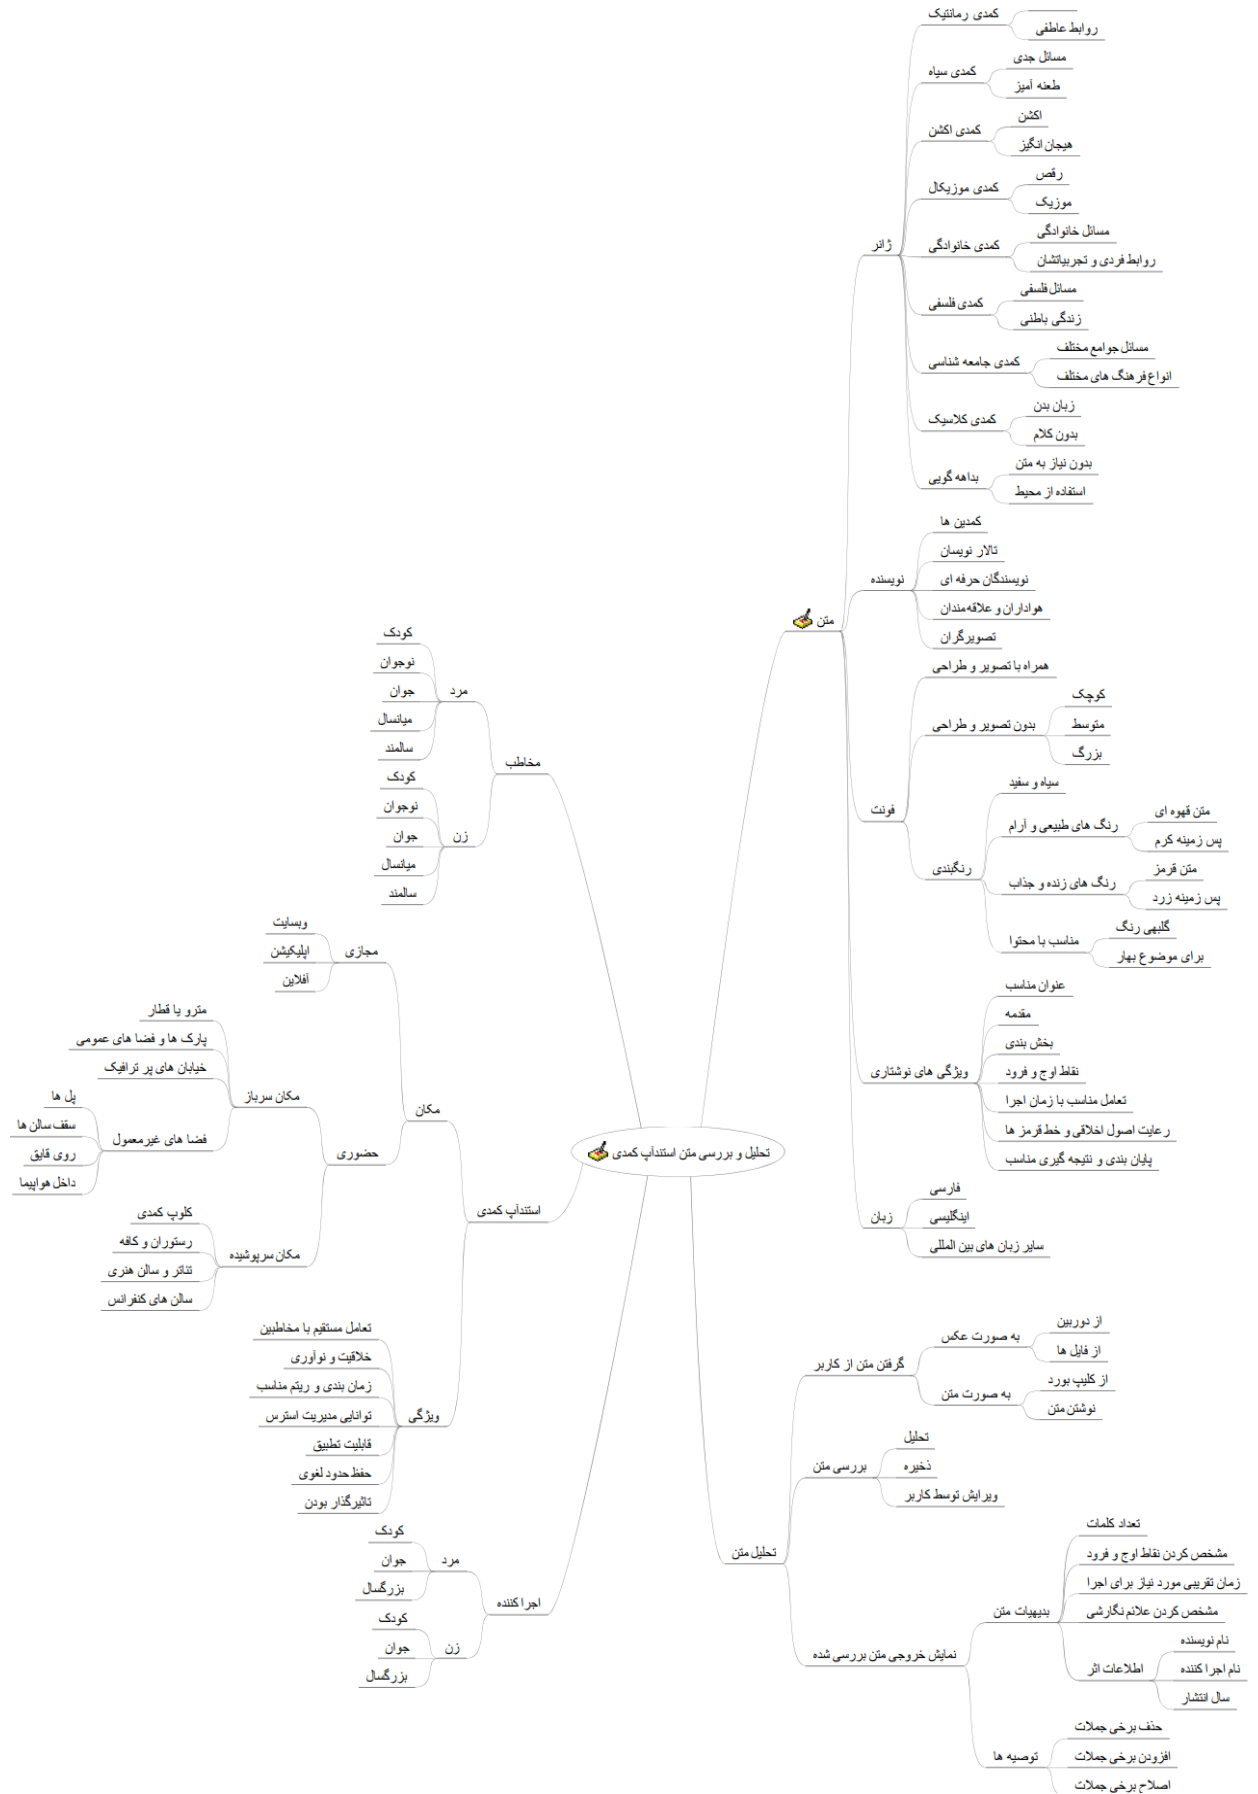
تحلیل و بررسی متن استندآپ کمدی

متن
ژانر
کمدی رمانتیک
روابط عاطفی
کمدی سیاه
مسائل جدی
طعنه آمیز
کمدی اکشن
اکشن
هیجان انگیز
کمدی موزیکال
رقص
موزیک
کمدی خانوادگی
مسائل خانوادگی
روابط فردی و تجربیاتشان
کمدی فلسفی
مسائل فلسفی
زندگی باطنی
کمدی جامعه شناسی
مسائل جوامع مختلف
انواع فرهنگ های مختلف
کمدی کلاسیک
زبان بدن
بدون کلام
بداهه گویی
بدون نیاز به متن
استفاده از محیط
نویسنده
کمدین ها
تالار نویسان
نویسندگان حرفه ای
هواداران و علاقه مندان
تصویرگران
فونت
همراه با تصویر و طراحی
بدون تصویر و طراحی
کوچک
متوسط
بزرگ
رنگبندی
سیاه و سفید
رنگ های طبیعی و آرام
متن قهوه ای
پس زمینه کرم
رنگ های زنده و جذاب
متن قرمز
پس زمینه زرد
مناسب با محتوا
گلبهی رنگ
برای موضوع بهار
ویژگی های نوشتاری
عنوان مناسب
مقدمه
بخش بندی
نقاط اوج و فرود
تعامل مناسب با زمان اجرا
رعایت اصول اخلاقی و خط قرمز ها
پایان بندی و نتیجه گیری مناسب
زبان
فارسی
اینگلیسی
سایر زبان های بین المللی

تحلیل متن
گرفتن متن از کاربر
به صورت عکس
از دوربین
از فایل ها
به صورت متن
از کلیپ بورد
نوشتن متن
بررسی متن
تحلیل
ذخیره
ویرایش توسط کاربر
نمایش خروجی متن بررسی شده
بدیهیات متن
تعداد کلمات
مشخص کردن نقاط اوج و فرود
زمان تقریبی مورد نیاز برای اجرا
مشخص کردن علائم نگارشی
اطلاعات اثر
نام نویسنده
نام اجرا کننده
سال انتشار
توصیه ها
حذف برخی جملات
افزودن برخی جملات
اصلاح برخی جملات

مخاطب
مرد
کودک
نوجوان
جوان
میانسال
سالمند
زن
کودک
نوجوان
جوان
میانسال
سالمند

استندآپ کمدی
مکان
مجازی
وبسایت
اپلیکیشن
آفلاین
حضوری
مکان سرباز
مترو یا قطار
پارک ها و فضا های عمومی
خیابان های پر ترافیک
فضا های غیرمعمول
پل ها
سقف سالن ها
روی قایق
داخل هواپیما
مکان سرپوشیده
کلوپ کمدی
رستوران و کافه
تئاتر و سالن هنری
سالن های کنفرانس
ویژگی
تعامل مستقیم با مخاطبین
خلاقیت و نوآوری
زمان بندی و ریتم مناسب
توانایی مدیریت استرس
قابلیت تطبیق
حفظ حدود لغوی
تاثیرگذار بودن
اجرا کننده
مرد
کودک
جوان
بزرگسال
زن
کودک
جوان
بزرگسال